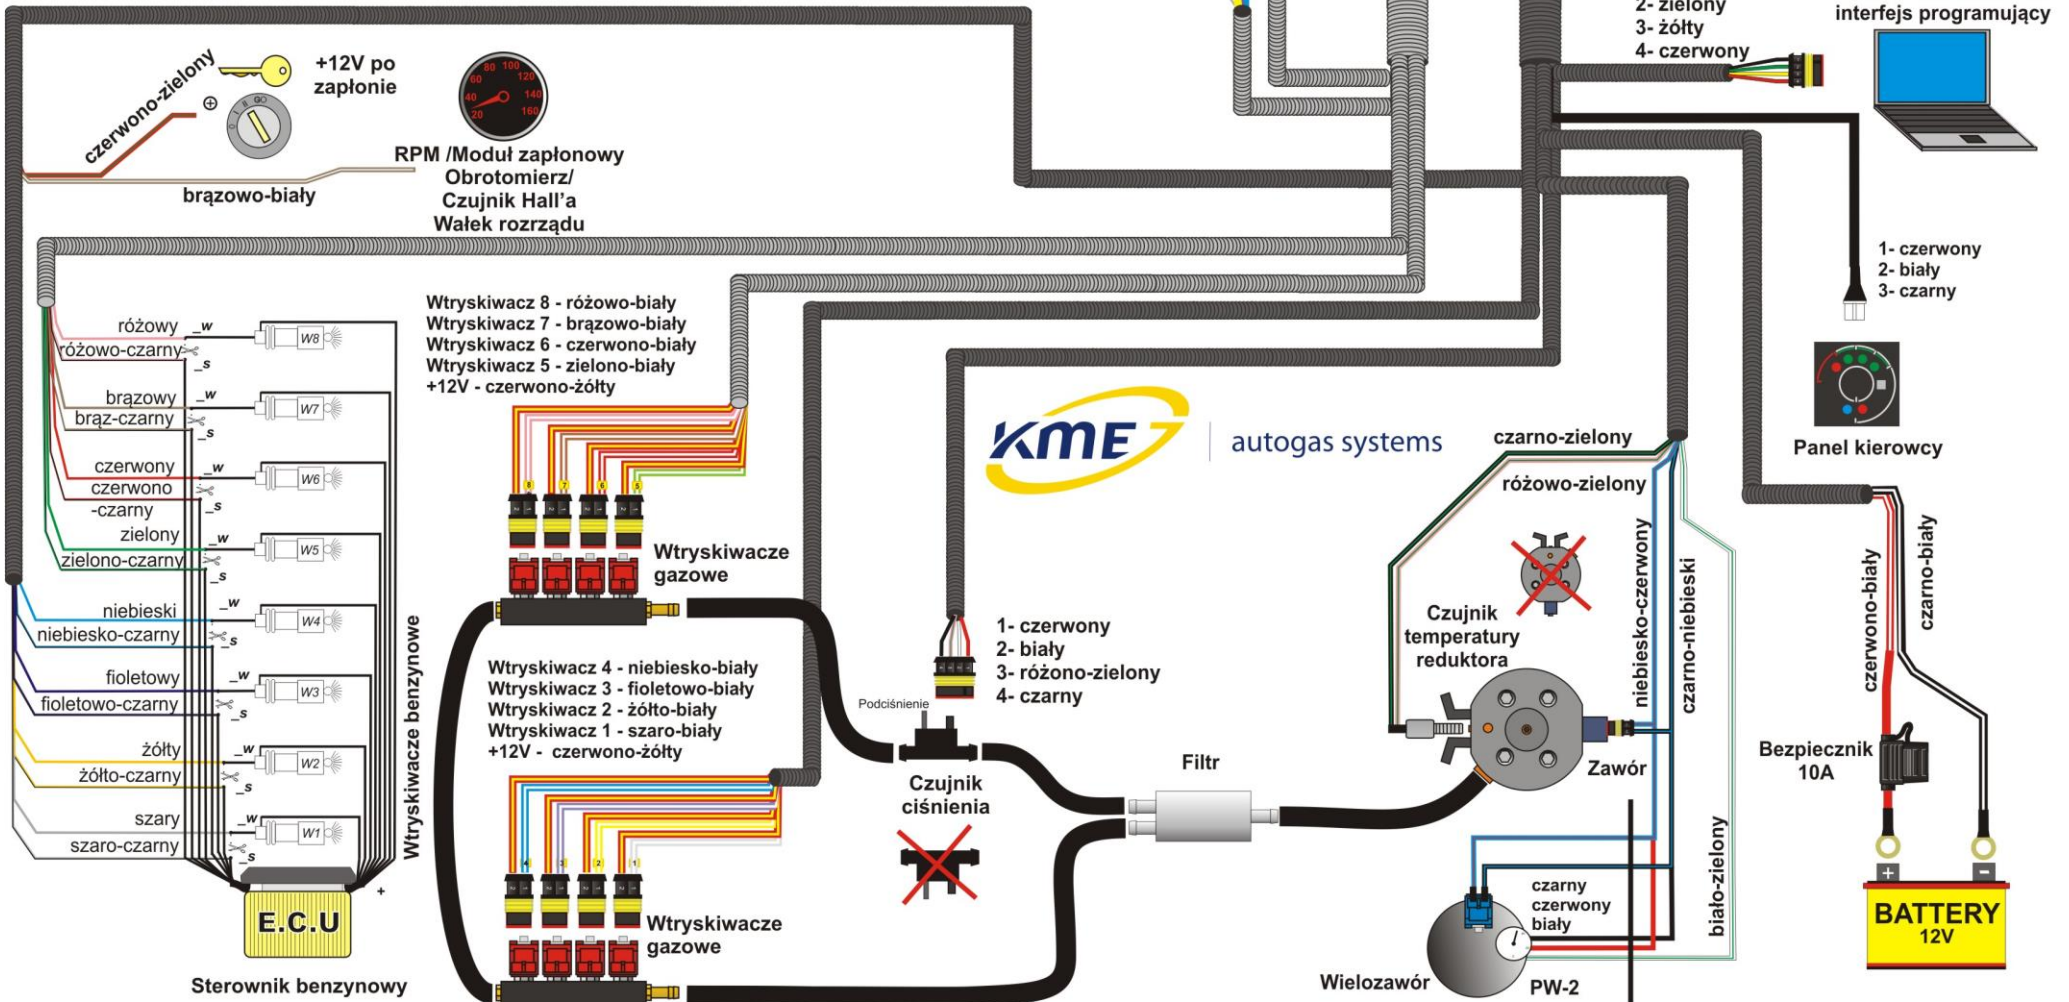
2- zielony
3- żółty
4- czerwony
interfejs programujący

czerwono-zielony
+12V po zapłonie
RPM /Moduł zapłonowy
Obrotomierz/
Czujnik Hall'a
Wałek rozrządu
brązowo-biały

1- czerwony
2- biały
3- czarny

Panel kierowcy

różowy
różowo-czarny
brązowy
brąz-czarny
czerwony
czerwono -czarny
zielony
zielono-czarny
niebieski
niebiesko-czarny
fioletowy
fioletowo-czarny
żółty
żółto-czarny
szary
szaro-czarny

W8
W7
W6
W5
W4
W3
W2
W1
_w
_s

Wtryskiwacze benzynowe
E.C.U
Sterownik benzynowy

Wtryskiwacz 8 - różowo-biały
Wtryskiwacz 7 - brązowo-biały
Wtryskiwacz 6 - czerwono-biały
Wtryskiwacz 5 - zielono-biały
+12V - czerwono-żółty

8 7 6 5

Wtryskiwacze gazowe

KME autogas systems

czarno-zielony
różowo-zielony

1- czerwony
2- biały
3- różono-zielony
4- czarny

Podciśnienie

Wtryskiwacz 4 - niebiesko-biały
Wtryskiwacz 3 - fioletowo-biały
Wtryskiwacz 2 - żółto-biały
Wtryskiwacz 1 - szaro-biały
+12V - czerwono-żółty

4 3 2 1

Wtryskiwacze gazowe

Czujnik ciśnienia
Filtr

Czujnik temperatury reduktora
niebiesko-czerwony
czarno-niebieski
Zawór
biało-zielony
czarny
czerwony
biały
Wielozawór
PW-2

czerwono-biały
czarno-biały
Bezpiecznik 10A
+
-
BATTERY
12V